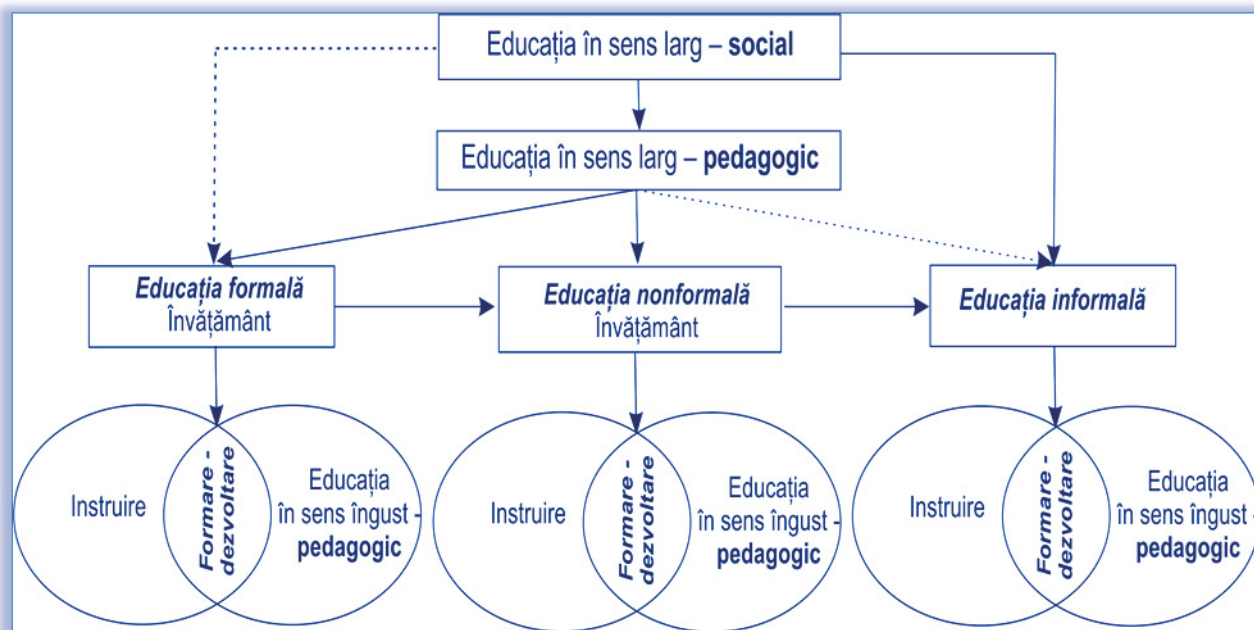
Educația în sens larg – **social**

Educația în sens larg – **pedagogic**

***Educația formală***
Învățământ

***Educația nonformală***
Învățământ

***Educația informală***

Instruire

***Formare - dezvoltare***

Educația în sens îngust - **pedagogic**

Instruire

***Formare - dezvoltare***

Educația în sens îngust - **pedagogic**

Instruire

***Formare - dezvoltare***

Educația în sens îngust - **pedagogic**